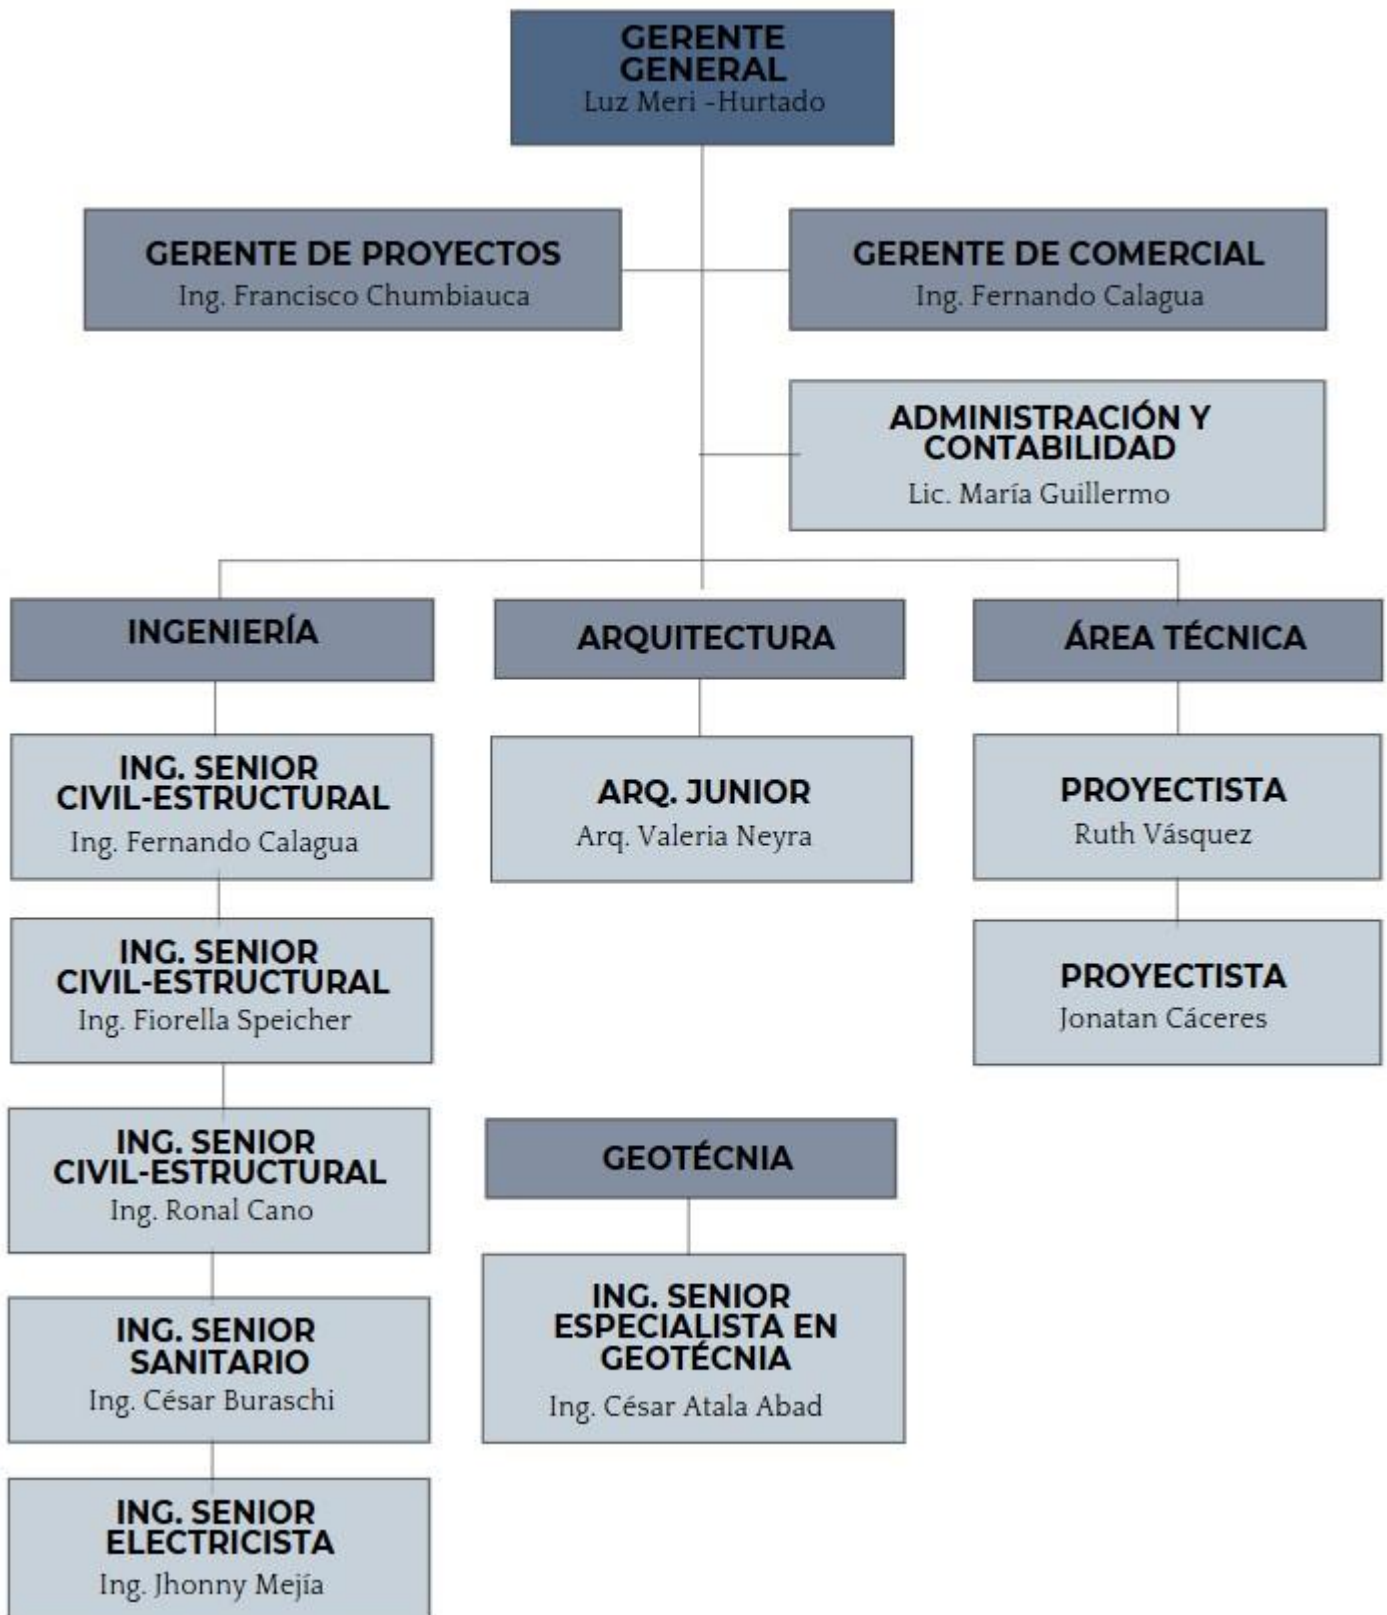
GERENTE GENERAL
Luz Meri -Hurtado

GERENTE DE PROYECTOS
Ing. Francisco Chumbiauca

GERENTE DE COMERCIAL
Ing. Fernando Calagua

ADMINISTRACIÓN Y CONTABILIDAD
Lic. María Guillermo

INGENIERÍA

ARQUITECTURA

ÁREA TÉCNICA

ING. SENIOR CIVIL-ESTRUCTURAL
Ing. Fernando Calagua

ARQ. JUNIOR
Arq. Valeria Neyra

PROYECTISTA
Ruth Vásquez

ING. SENIOR CIVIL-ESTRUCTURAL
Ing. Fiorella Speicher

PROYECTISTA
Jonatan Cáceres

ING. SENIOR CIVIL-ESTRUCTURAL
Ing. Ronal Cano

GEOTÉCNIA

ING. SENIOR SANITARIO
Ing. César Buraschi

ING. SENIOR ESPECIALISTA EN GEOTÉCNIA
Ing. César Atala Abad

ING. SENIOR ELECTRICISTA
Ing. Jhonny Mejía